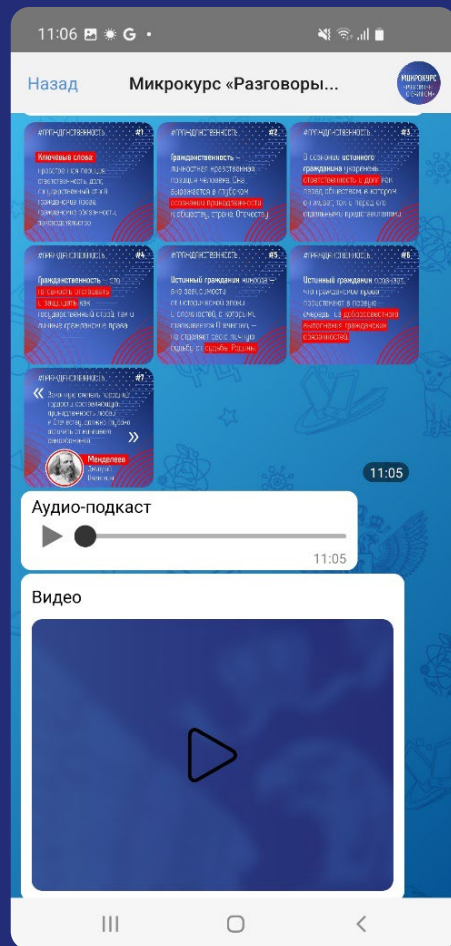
11:06

Назад Микрокурс «Разговоры...

МИКРОКУРС

#ГРАЖДАНСТВЕННОСТЬ #1
Ключевые слова:
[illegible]

#ГРАЖДАНСТВЕННОСТЬ #2
Гражданственность – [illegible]

#ГРАЖДАНСТВЕННОСТЬ #3
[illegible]

#ГРАЖДАНСТВЕННОСТЬ #4
Гражданственность – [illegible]

#ГРАЖДАНСТВЕННОСТЬ #5
Истинный гражданин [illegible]

#ГРАЖДАНСТВЕННОСТЬ #6
Истинный гражданин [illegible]

#ГРАЖДАНСТВЕННОСТЬ #7
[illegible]
Менделеев
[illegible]

11:05

Аудио-подкаст
11:05

Видео